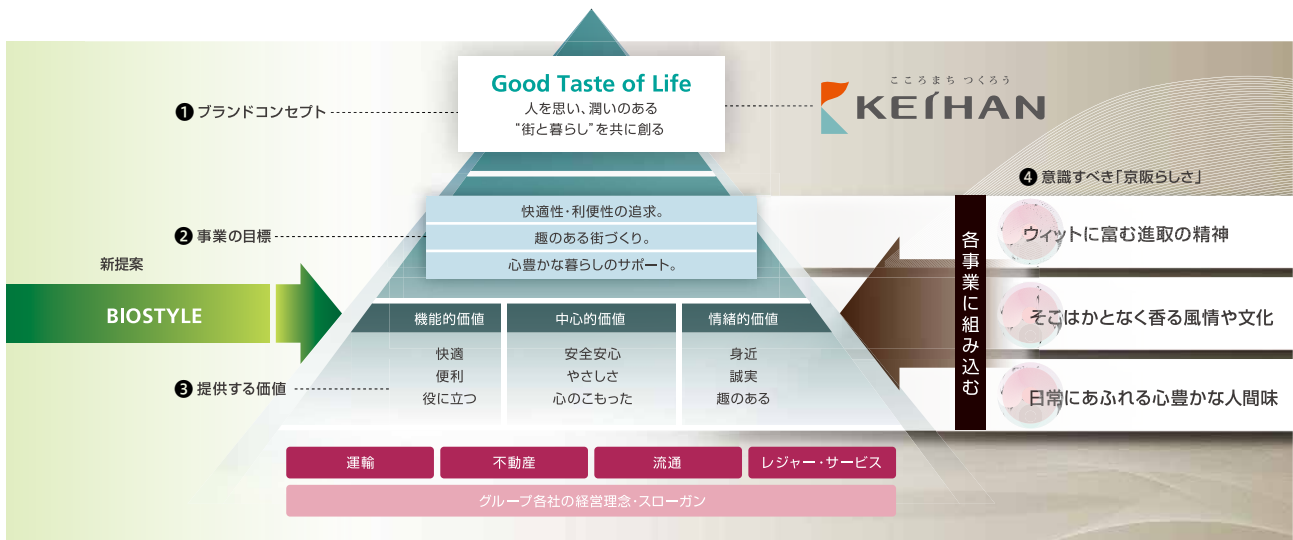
Good Taste of Life
人を思い、潤いのある
"街と暮らし"を共に創る

❶ブランドコンセプト

こころまち つくろう
KEIHAN

❹意識すべき「京阪らしさ」

❷事業の目標

快適性・利便性の追求。
趣のある街づくり。
心豊かな暮らしのサポート。

各事業に組み込む

ウィットに富む進取の精神
そこはかとなく香る風情や文化
日常にあふれる心豊かな人間味

新提案
BIOSTYLE

| 機能的価値 | 中心的価値 | 情緒的価値 |
|---|---|---|
| 快適<br>便利<br>役に立つ | 安全安心<br>やさしさ<br>心のこもった | 身近<br>誠実<br>趣のある |

❸提供する価値

運輸
不動産
流通
レジャー・サービス

グループ各社の経営理念・スローガン